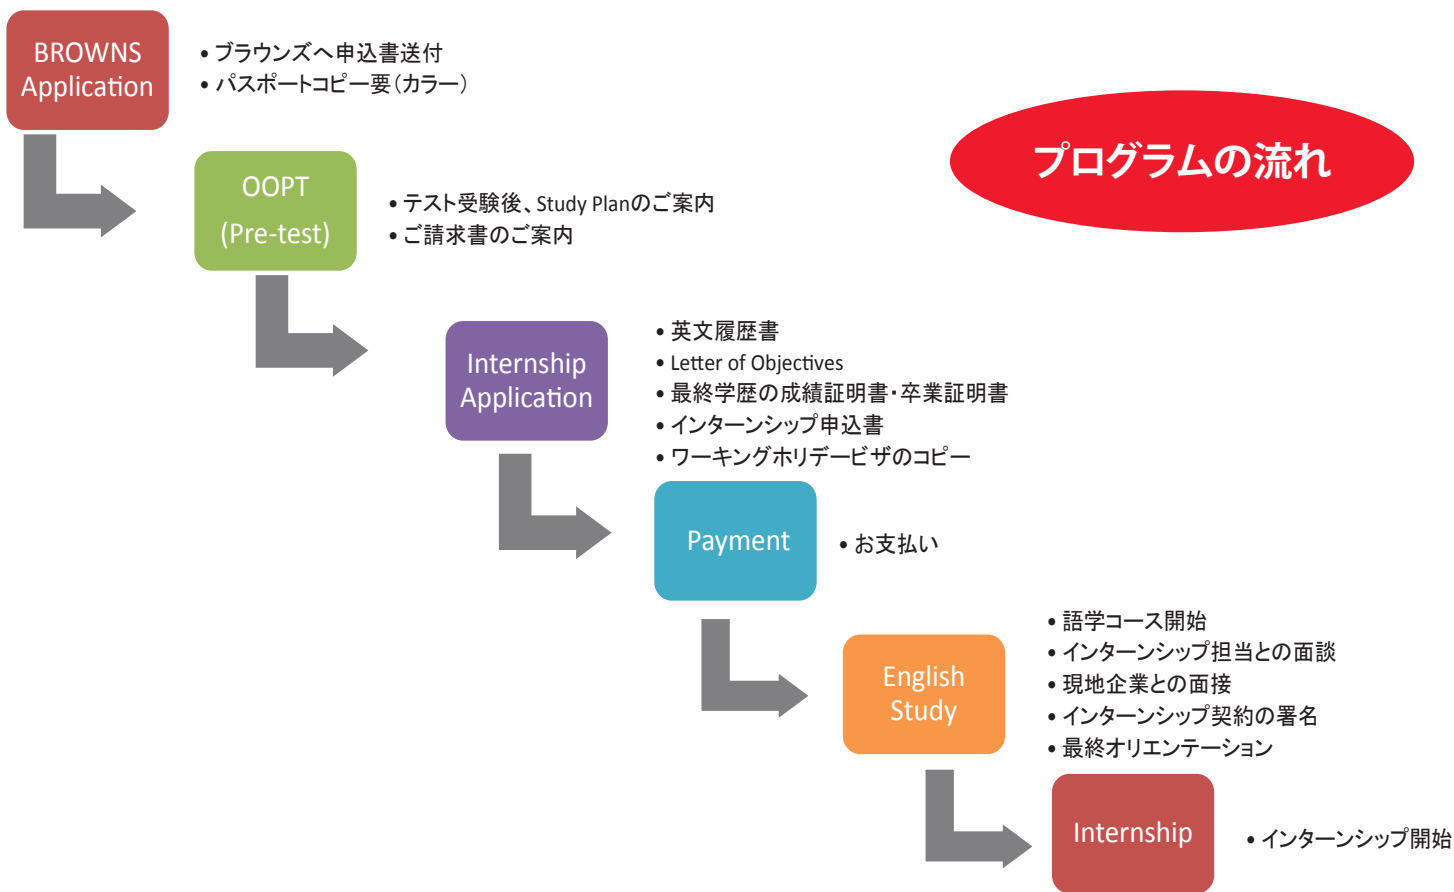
BROWNS Application

• ブラウンズへ申込書送付
• パスポートコピー要(カラー)

プログラムの流れ

OOPT (Pre-test)

• テスト受験後、Study Planのご案内
• ご請求書のご案内

Internship Application

• 英文履歴書
• Letter of Objectives
• 最終学歴の成績証明書・卒業証明書
• インターンシップ申込書
• ワーキングホリデービザのコピー

Payment

• お支払い

English Study

• 語学コース開始
• インターンシップ担当との面談
• 現地企業との面接
• インターンシップ契約の署名
• 最終オリエンテーション

Internship

• インターンシップ開始